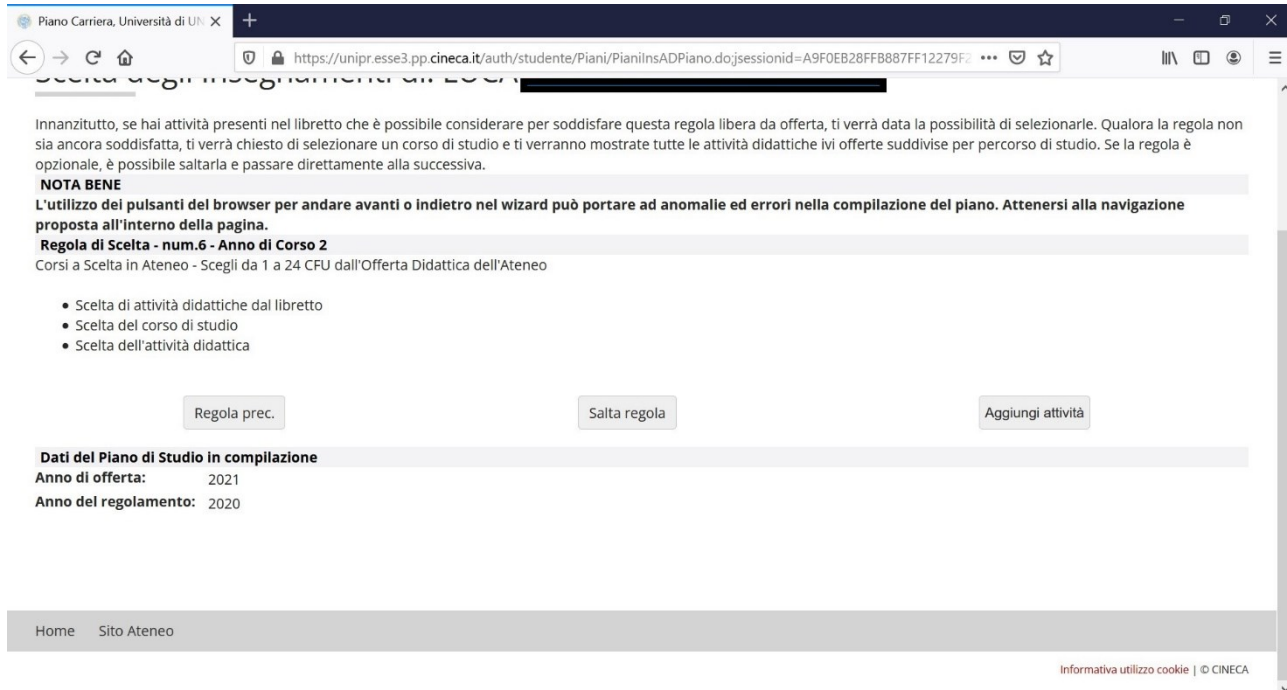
Piano Carriera, Università di UN ×

https://unipr.esse3.pp.cineca.it/auth/studente/Piani/PianiInsADPiano.do;jsessionid=A9F0EB28FFB887FF12279F2 •••

Scelta degli insegnamenti di: LUCA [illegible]

Innanzitutto, se hai attività presenti nel libretto che è possibile considerare per soddisfare questa regola libera da offerta, ti verrà data la possibilità di selezionarle. Qualora la regola non sia ancora soddisfatta, ti verrà chiesto di selezionare un corso di studio e ti verranno mostrate tutte le attività didattiche ivi offerte suddivise per percorso di studio. Se la regola è opzionale, è possibile saltarla e passare direttamente alla successiva.

NOTA BENE

L'utilizzo dei pulsanti del browser per andare avanti o indietro nel wizard può portare ad anomalie ed errori nella compilazione del piano. Attenersi alla navigazione proposta all'interno della pagina.

Regola di Scelta - num.6 - Anno di Corso 2

Corsi a Scelta in Ateneo - Scegli da 1 a 24 CFU dall'Offerta Didattica dell'Ateneo

- Scelta di attività didattiche dal libretto
- Scelta del corso di studio
- Scelta dell'attività didattica

Regola prec.

Salta regola

Aggiungi attività

Dati del Piano di Studio in compilazione

Anno di offerta: 2021

Anno del regolamento: 2020

Home Sito Ateneo

Informativa utilizzo cookie | © CINECA